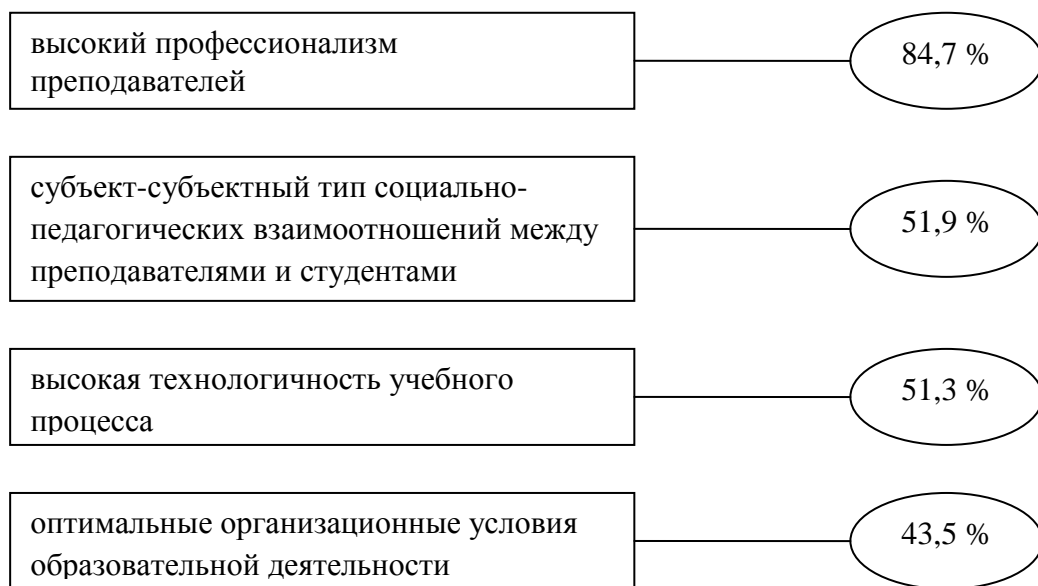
высокий профессионализм преподавателей

84,7 %

субъект-субъектный тип социально-педагогических взаимоотношений между преподавателями и студентами

51,9 %

высокая технологичность учебного процесса

51,3 %

оптимальные организационные условия образовательной деятельности

43,5 %